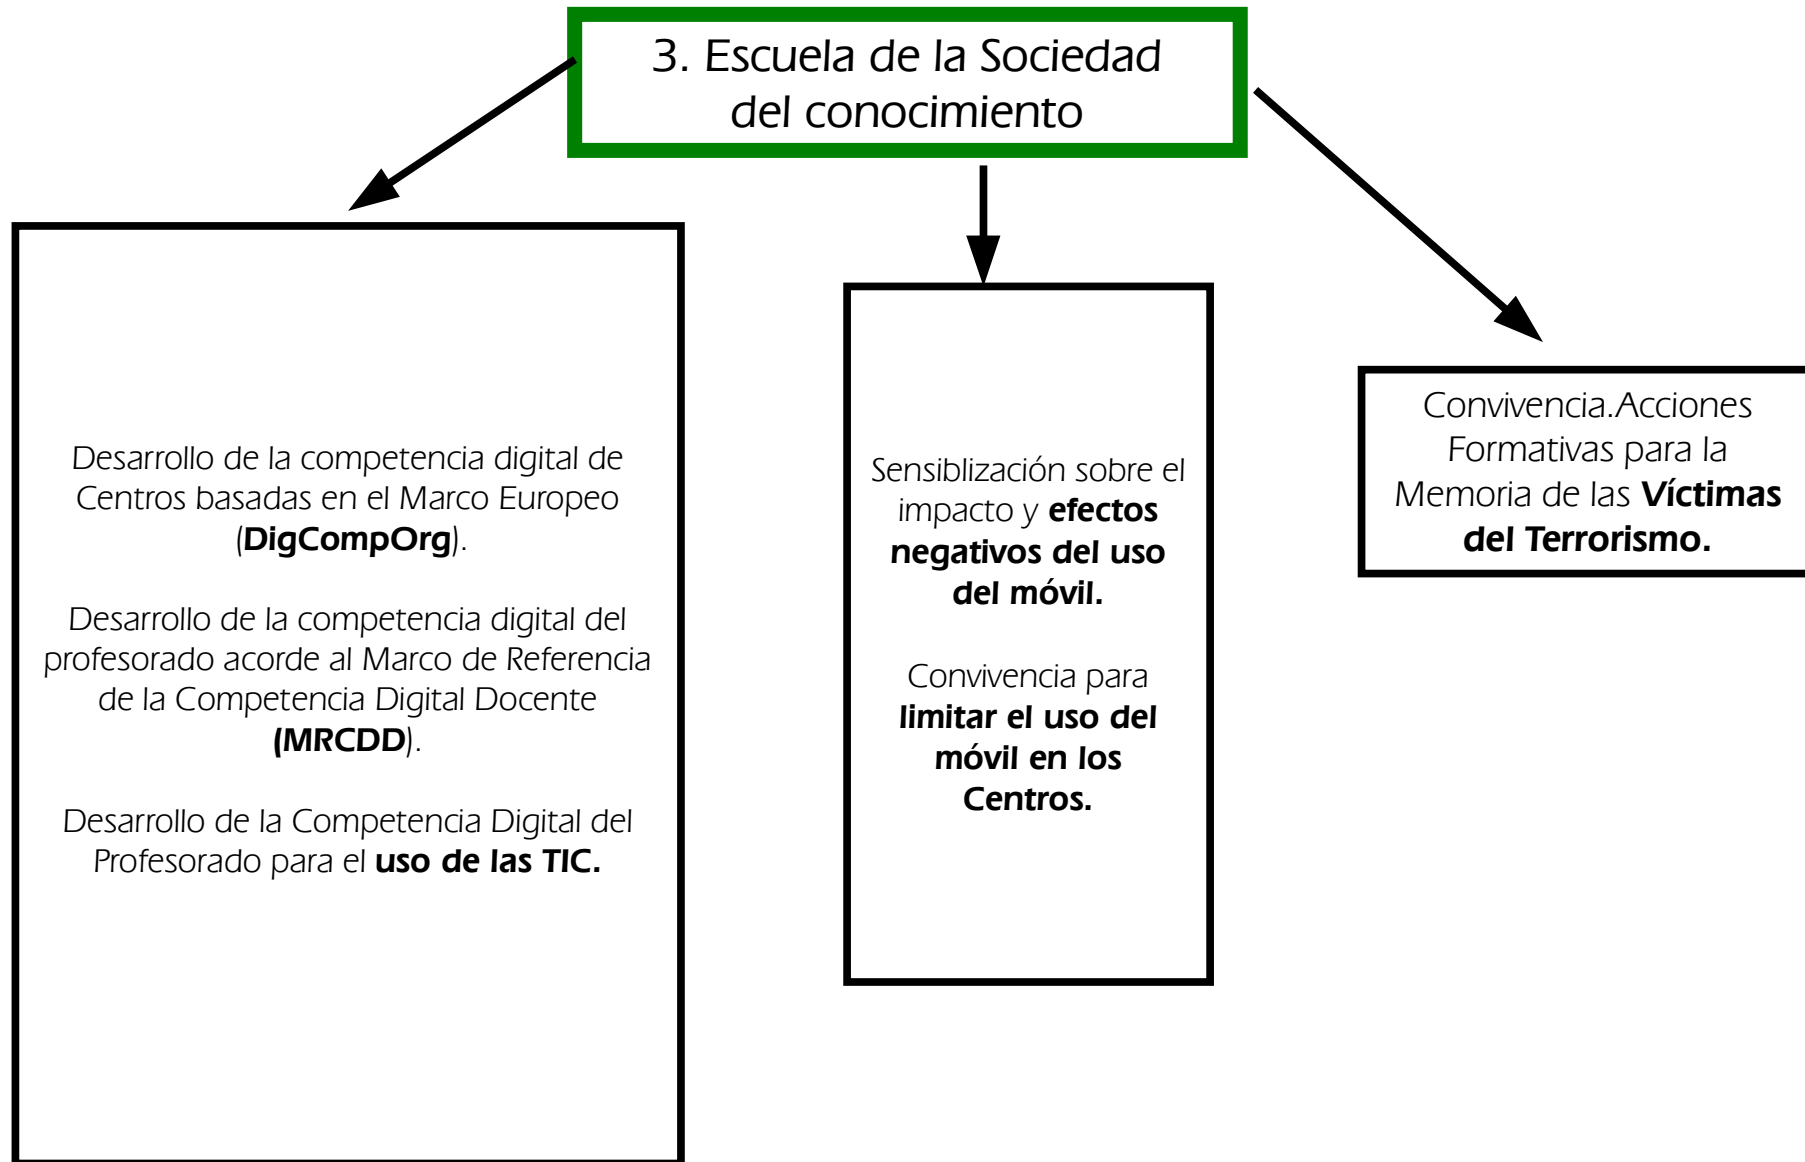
3. Escuela de la Sociedad del conocimiento

Desarrollo de la competencia digital de Centros basadas en el Marco Europeo (DigCompOrg).

Desarrollo de la competencia digital del profesorado acorde al Marco de Referencia de la Competencia Digital Docente (MRCDD).

Desarrollo de la Competencia Digital del Profesorado para el uso de las TIC.

Sensiblización sobre el impacto y efectos negativos del uso del móvil.

Convivencia para limitar el uso del móvil en los Centros.

Convivencia.Acciones Formativas para la Memoria de las Víctimas del Terrorismo.